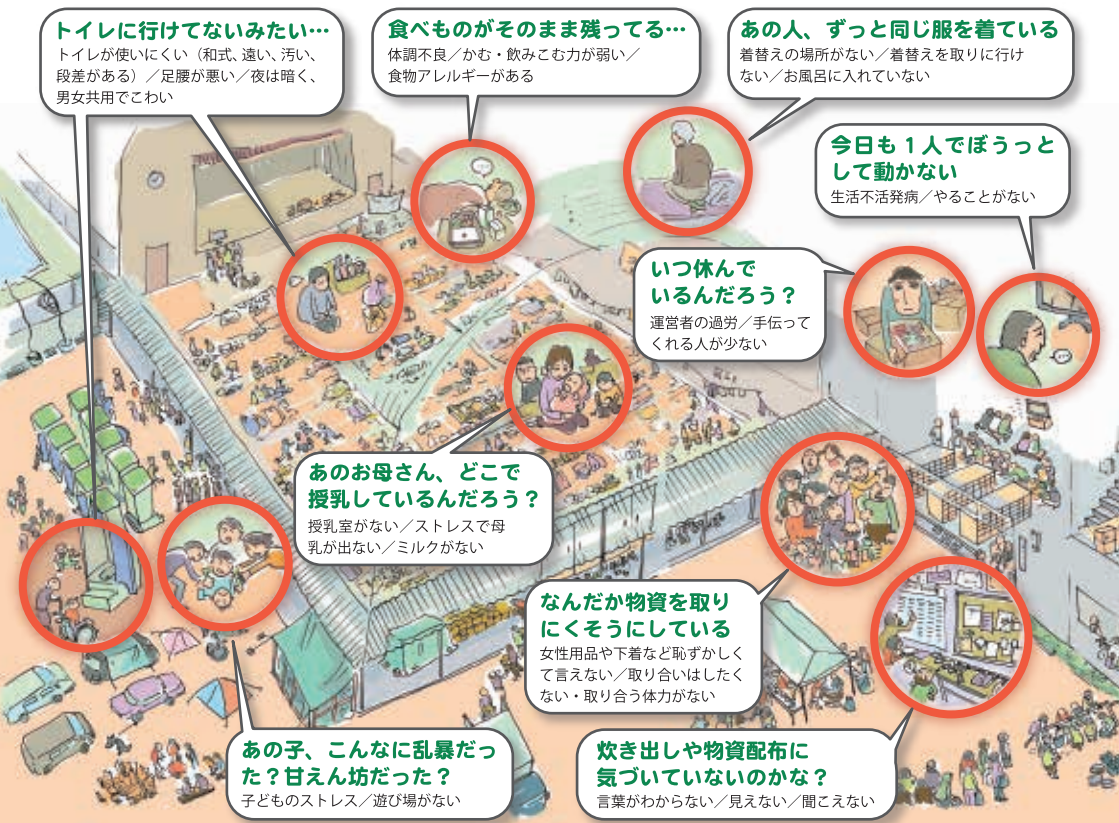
トイレに行けてないみたい…
トイレが使いにくい（和式、遠い、汚い、段差がある）／足腰が悪い／夜は暗く、男女共用でこわい

食べものがそのまま残ってる…
体調不良／かむ・飲みこむ力が弱い／食物アレルギーがある

あの人、ずっと同じ服を着ている
着替えの場所がない／着替えを取りに行けない／お風呂に入れていない

今日も１人でぼうっとして動かない
生活不活発病／やることがない

いつ休んでいるんだろう？
運営者の過労／手伝ってくれる人が少ない

あのお母さん、どこで授乳しているんだろう？
授乳室がない／ストレスで母乳が出ない／ミルクがない

なんだか物資を取りにくそうにしている
女性用品や下着など恥ずかしくて言えない／取り合いはしたくない・取り合う体力がない

あの子、こんなに乱暴だった？甘えん坊だった？
子どものストレス／遊び場がない

炊き出しや物資配布に気づいていないのかな？
言葉がわからない／見えない／聞こえない